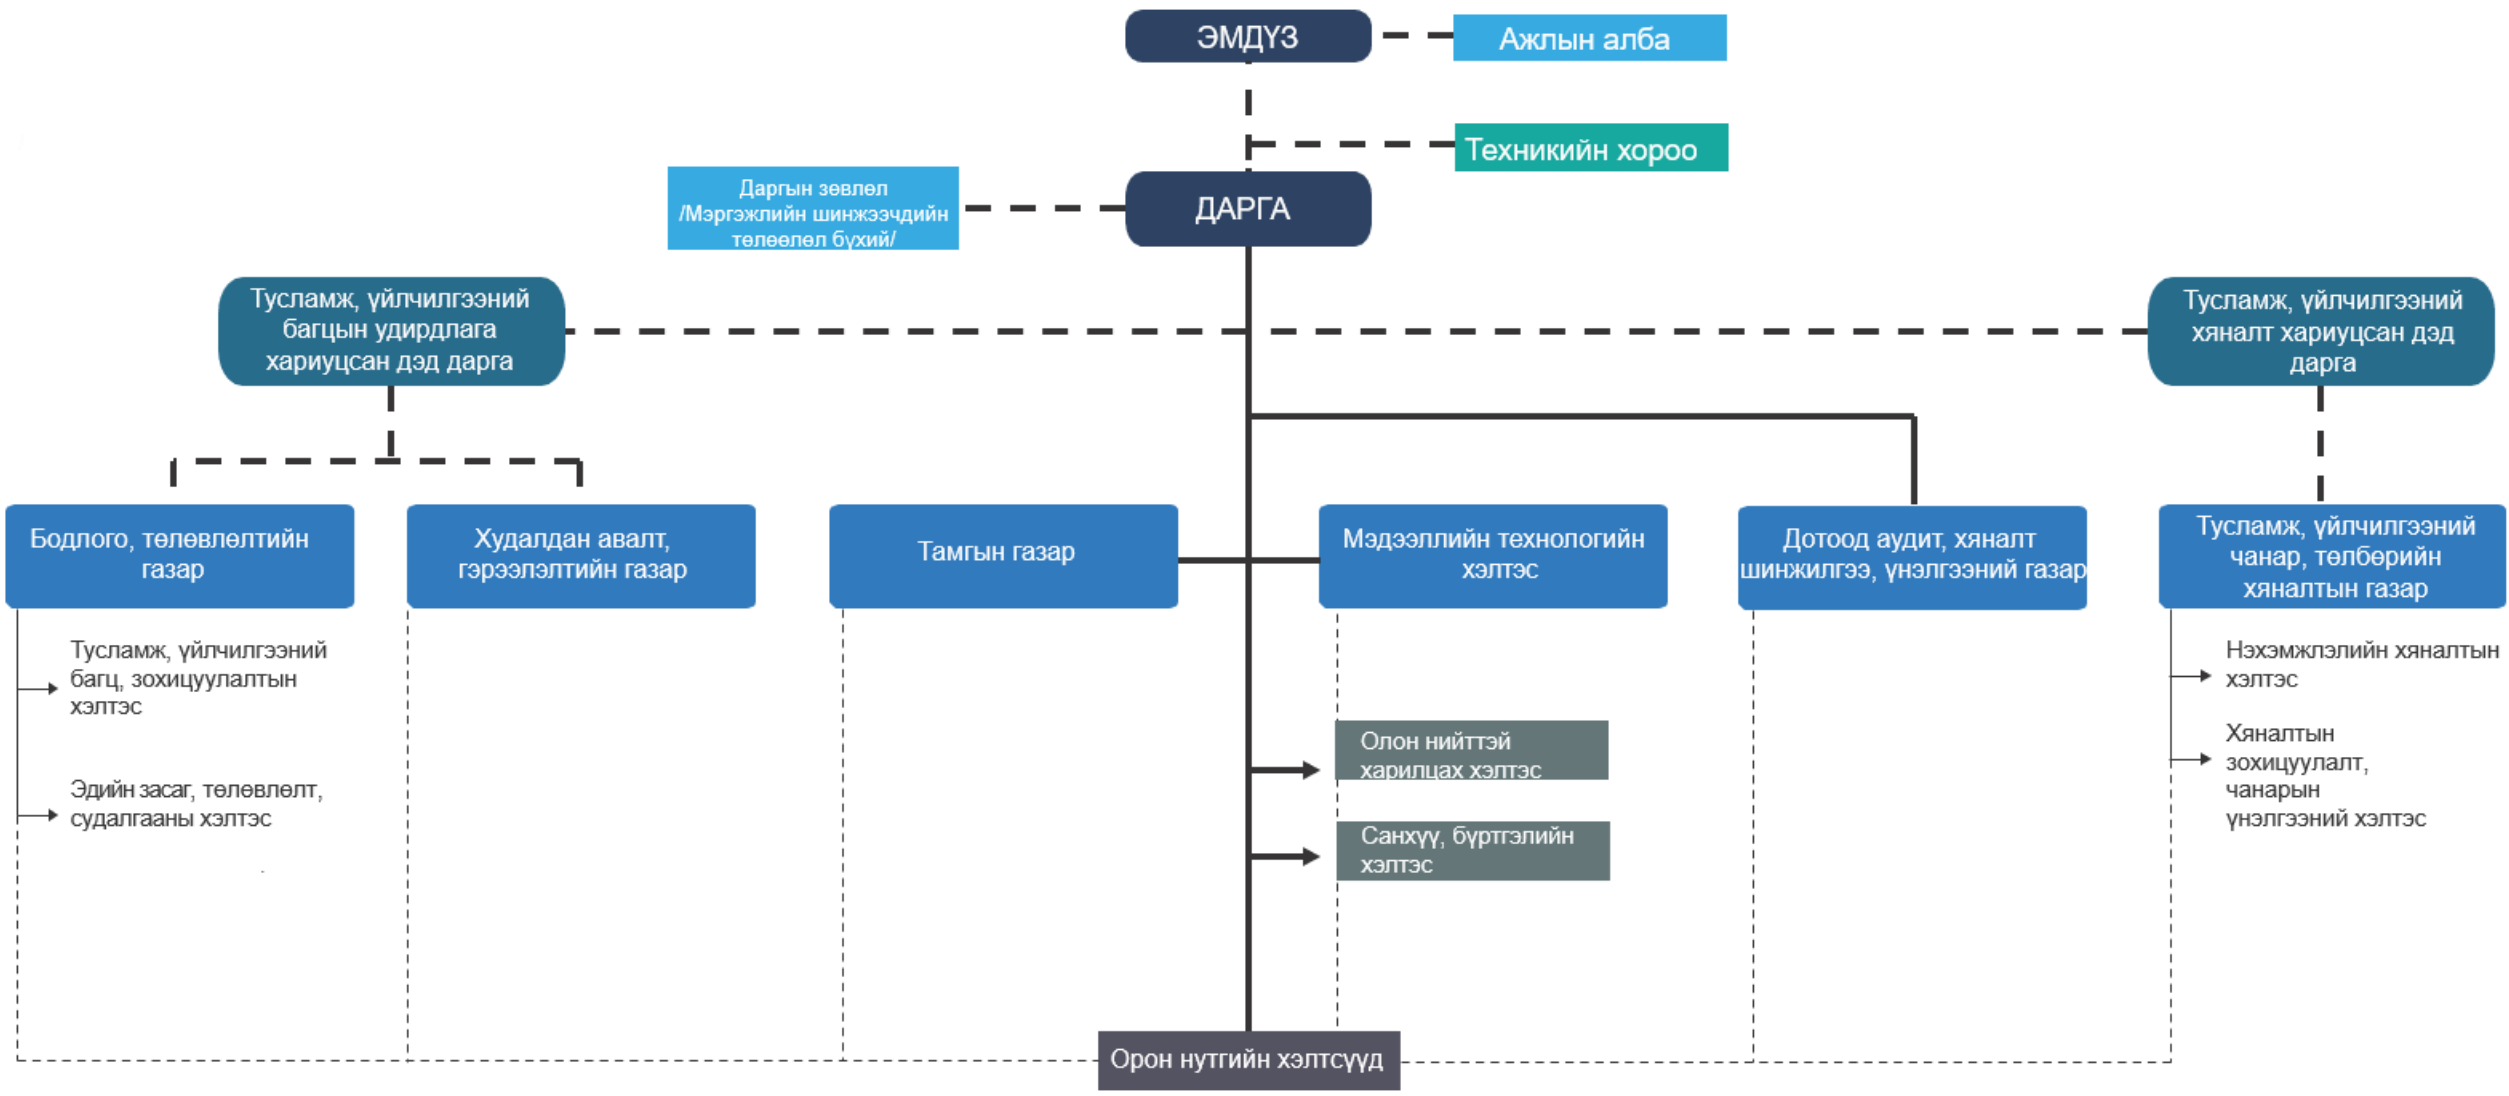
ЭМДҮЗ

Ажлын алба

Техникийн хороо

Даргын зөвлөл /Мэргэжлийн шинжээчдийн төлөөлөл бүхий/

ДАРГА

Тусламж, үйлчилгээний багцын удирдлага хариуцсан дэд дарга

Тусламж, үйлчилгээний хяналт хариуцсан дэд дарга

Бодлого, төлөвлөлтийн газар

Худалдан авалт, гэрээлэлтийн газар

Тамгын газар

Мэдээллийн технологийн хэлтэс

Дотоод аудит, хяналт шинжилгээ, үнэлгээний газар

Тусламж, үйлчилгээний чанар, төлбөрийн хяналтын газар

Тусламж, үйлчилгээний багц, зохицуулалтын хэлтэс

Эдийн засаг, төлөвлөлт, судалгааны хэлтэс

Олон нийттэй харилцах хэлтэс

Санхүү, бүртгэлийн хэлтэс

Нэхэмжлэлийн хяналтын хэлтэс

Хяналтын зохицуулалт, чанарын үнэлгээний хэлтэс

Орон нутгийн хэлтсүүд